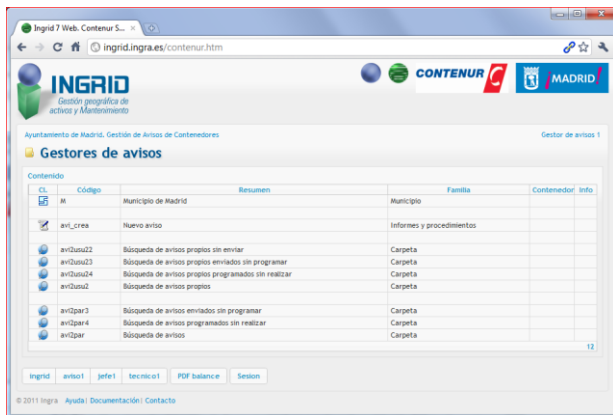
Ingrid 7 Web. Contenur S... ×

ingrid.ingra.es/contenur.htm

INGRID
Gestión geográfica de activos y Mantenimiento

CONTENUR

MADRID

Ayuntamiento de Madrid. Gestión de Avisos de Contenedores

Gestor de avisos 1

Gestores de avisos

Contenido

| CL | Código | Resumen | Familia | Contenedor | Info |
|---|---|---|---|---|---|
| | M | Municipio de Madrid | Municipio | | |
| | | | | | |
| | avi_crea | Nuevo aviso | Informes y procedimientos | | |
| | | | | | |
| | avi2usu22 | Búsqueda de avisos propios sin enviar | Carpeta | | |
| | avi2usu23 | Búsqueda de avisos propios enviados sin programar | Carpeta | | |
| | avi2usu24 | Búsqueda de avisos propios programados sin realizar | Carpeta | | |
| | avi2usu2 | Búsqueda de avisos propios | Carpeta | | |
| | | | | | |
| | avi2par3 | Búsqueda de avisos enviados sin programar | Carpeta | | |
| | avi2par4 | Búsqueda de avisos programados sin realizar | Carpeta | | |
| | avi2par | Búsqueda de avisos | Carpeta | | |

12

Ingrid | aviso1 | jefe1 | tecnico1 | PDF balance | Sesion

© 2011 Ingra Ayuda | Documentación | Contacto